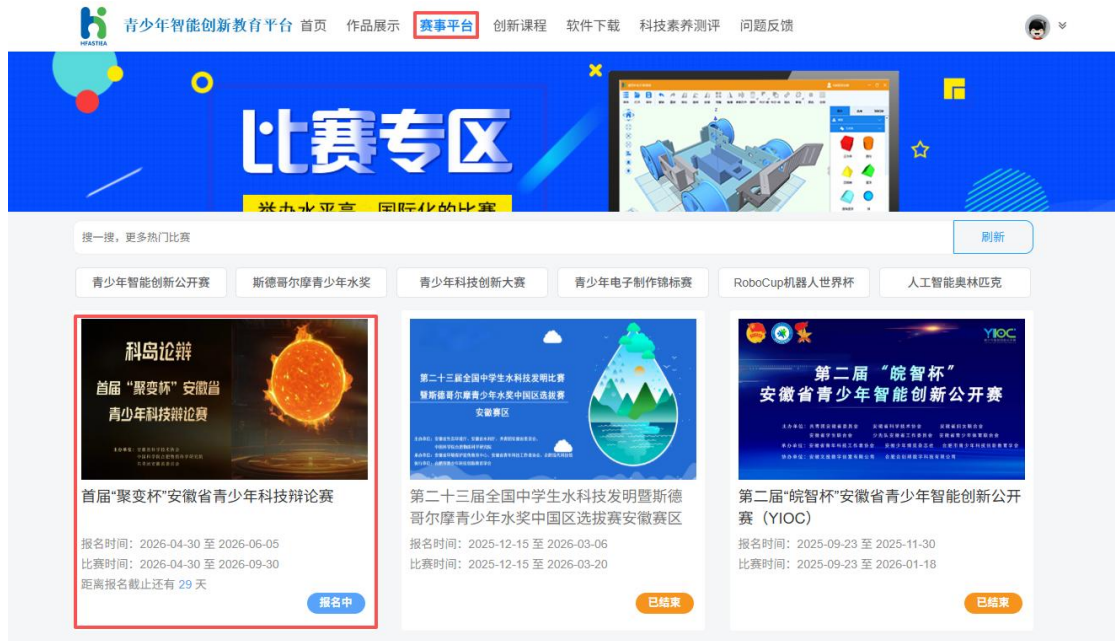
HFASTRA 青少年智能创新教育平台 首页 作品展示 赛事平台 创新课程 软件下载 科技素养测评 问题反馈

比赛专区

举办水平高 国际化的比赛

搜一搜，更多热门比赛

刷新

青少年智能创新公开赛 斯德哥尔摩青少年水奖 青少年科技创新大赛 青少年电子制作锦标赛 RoboCup机器人世界杯 人工智能奥林匹克

科岛论辩
首届"聚变杯"安徽省青少年科技辩论赛

首届"聚变杯"安徽省青少年科技辩论赛

报名时间：2026-04-30 至 2026-06-05
比赛时间：2026-04-30 至 2026-09-30
距离报名截止还有 29 天

报名中

第二十三届全国中学生水科技发明比赛暨斯德哥尔摩青少年水奖中国区选拔赛 安徽赛区

第二十三届全国中学生水科技发明暨斯德哥尔摩青少年水奖中国区选拔赛安徽赛区

报名时间：2025-12-15 至 2026-03-06
比赛时间：2025-12-15 至 2026-03-20

已结束

YIOC
第二届"皖智杯" 安徽省青少年智能创新公开赛

第二届"皖智杯"安徽省青少年智能创新公开赛（YIOC）

报名时间：2025-09-23 至 2025-11-30
比赛时间：2025-09-23 至 2026-01-18

已结束